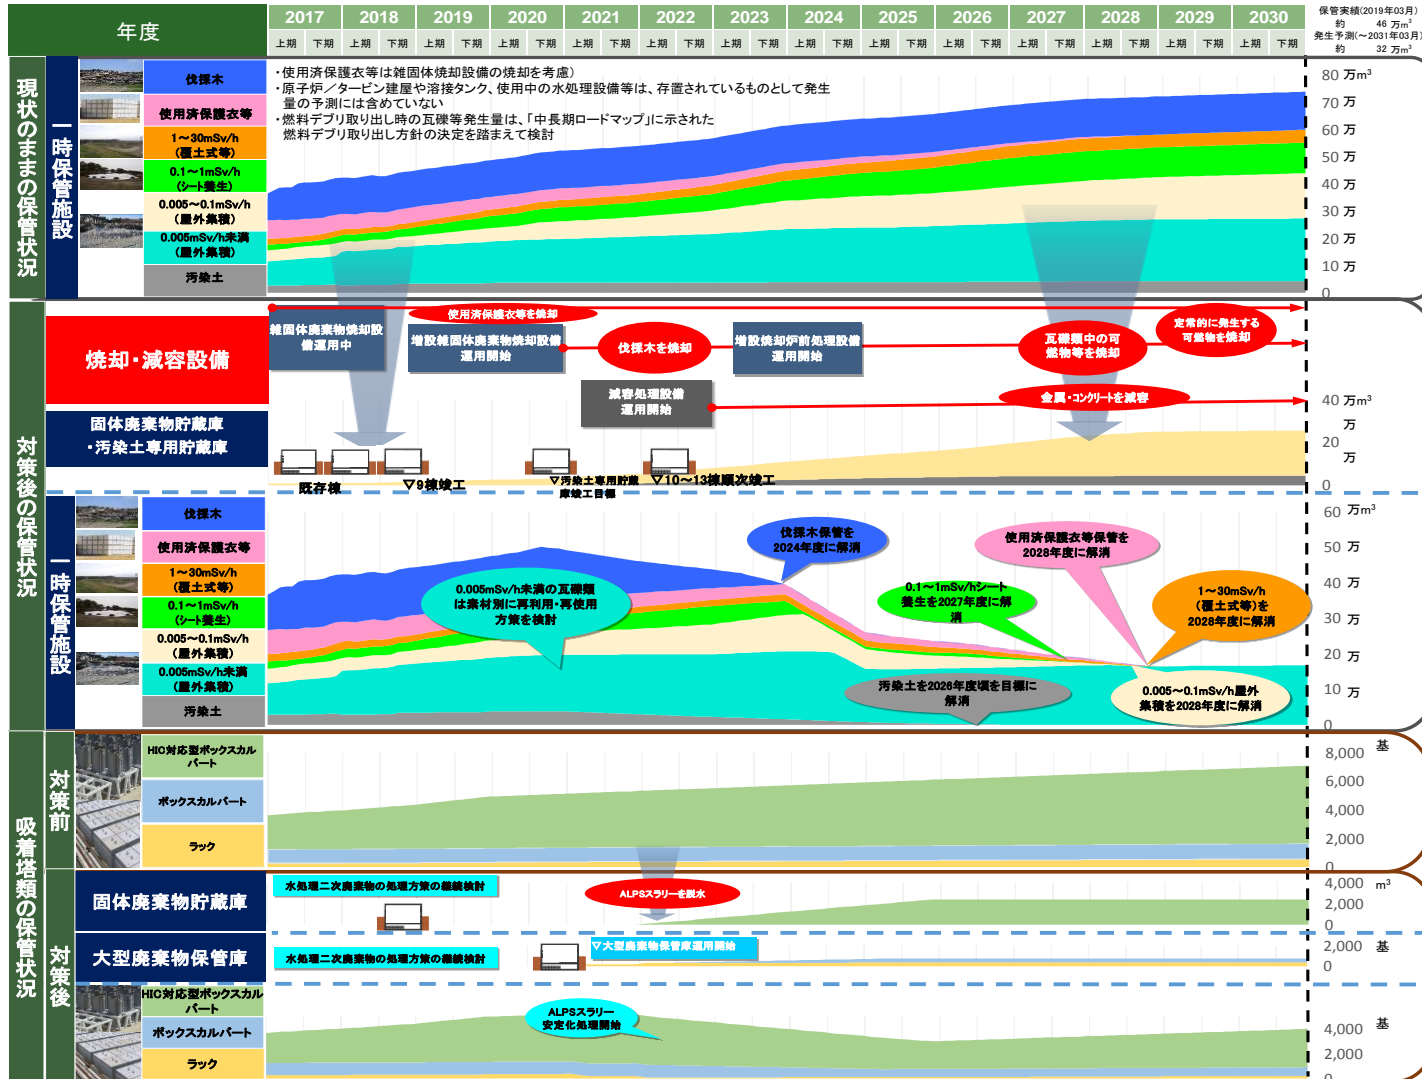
年度

| 2017 | | 2018 | | 2019 | | 2020 | | 2021 | | 2022 | | 2023 | | 2024 | | 2025 | | 2026 | | 2027 | | 2028 | | 2029 | | 2030 | |
|---|---|---|---|---|---|---|---|---|---|---|---|---|---|---|---|---|---|---|---|---|---|---|---|---|---|---|---|
| 上期 | 下期 | 上期 | 下期 | 上期 | 下期 | 上期 | 下期 | 上期 | 下期 | 上期 | 下期 | 上期 | 下期 | 上期 | 下期 | 上期 | 下期 | 上期 | 下期 | 上期 | 下期 | 上期 | 下期 | 上期 | 下期 | 上期 | 下期 |

保管実績(2019年03月) 約 46 万m³
発生予測(～2031年03月) 約 32 万m³

現状のままの保管状況

一時保管施設

伐採木
使用済保護衣等
1～30mSv/h (覆土式等)
0.1～1mSv/h (シート養生)
0.005～0.1mSv/h (屋外集積)
0.005mSv/h未満 (屋外集積)
汚染土

・使用済保護衣等は雑固体焼却設備の焼却を考慮)
・原子炉／タービン建屋や溶接タンク、使用中の水処理設備等は、存置されているものとして発生量の予測には含めていない
・燃料デブリ取り出し時の瓦礫等発生量は、「中長期ロードマップ」に示された燃料デブリ取り出し方針の決定を踏まえて検討

80 万m³
70 万
60 万
50 万
40 万
30 万
20 万
10 万
0

対策後の保管状況

焼却・減容設備

固体廃棄物貯蔵庫
・汚染土専用貯蔵庫

雑固体廃棄物焼却設備運用中
使用済保護衣等を焼却
増設雑固体廃棄物焼却設備運用開始
伐採木を焼却
増設焼却炉前処理設備運用開始
瓦礫類中の可燃物等を焼却
定常的に発生する可燃物を焼却
減容処理設備運用開始
金属・コンクリートを減容

既存棟
▽9棟竣工
▽汚染土専用貯蔵庫竣工目標
▽10～13棟順次竣工

40 万m³
20 万
0

一時保管施設

伐採木
使用済保護衣等
1～30mSv/h (覆土式等)
0.1～1mSv/h (シート養生)
0.005～0.1mSv/h (屋外集積)
0.005mSv/h未満 (屋外集積)
汚染土

伐採木保管を2024年度に解消
使用済保護衣等保管を2028年度に解消
0.005mSv/h未満の瓦礫類は素材別に再利用・再使用方策を検討
0.1～1mSv/hシート養生を2027年度に解消
1～30mSv/h (覆土式等)を2028年度に解消
汚染土を2028年度頃を目標に解消
0.005～0.1mSv/h屋外集積を2028年度に解消

60 万m³
50 万
40 万
30 万
20 万
10 万
0

吸着塔類の保管状況

対策前

HIC対応型ボックスカルバート
ボックスカルバート
ラック

8,000 基
6,000
4,000
2,000
0

対策後

固体廃棄物貯蔵庫
水処理二次廃棄物の処理方策の継続検討
ALPSスラリーを脱水

4,000 m³
2,000
0

大型廃棄物保管庫
水処理二次廃棄物の処理方策の継続検討
▽大型廃棄物保管庫運用開始

2,000 基
0

HIC対応型ボックスカルバート
ボックスカルバート
ラック
ALPSスラリー安定化処理開始

4,000 基
2,000
0